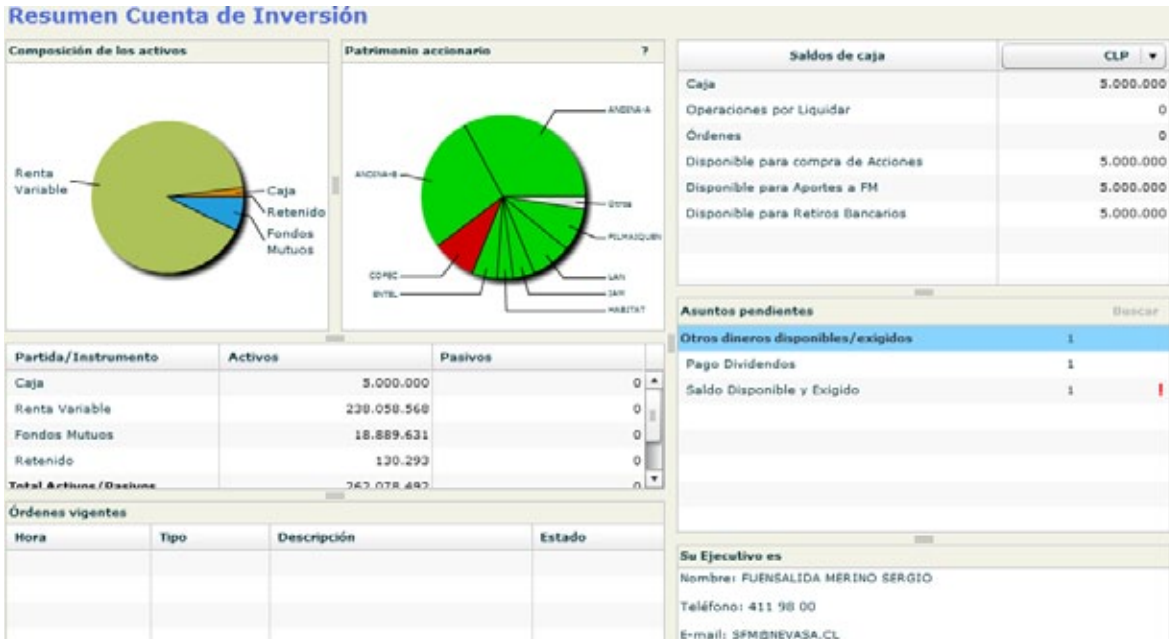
Resumen Cuenta de Inversión

Composición de los activos

Renta Variable
Caja
Retenido
Fondos Mutuos

Patrimonio accionario ?

ANDINA-A
ANDINA-B
Otros
PILMAIQUEN
LAN
SM
HABITAT
ENTEL
COPEC

| Partida/Instrumento | Activos | Pasivos |
|---|---|---|
| Caja | 5.000.000 | 0 |
| Renta Variable | 238.058.568 | 0 |
| Fondos Mutuos | 18.889.631 | 0 |
| Retenido | 130.293 | 0 |
| Total Activos/Pasivos | 262.078.492 | 0 |

Órdenes vigentes

| Hora | Tipo | Descripción | Estado |
|---|---|---|---|

| Saldos de caja | CLP |
|---|---|
| Caja | 5.000.000 |
| Operaciones por Liquidar | 0 |
| Órdenes | 0 |
| Disponible para compra de Acciones | 5.000.000 |
| Disponible para Aportes a FM | 5.000.000 |
| Disponible para Retiros Bancarios | 5.000.000 |

Asuntos pendientes Buscar

| Otros dineros disponibles/exigidos | 1 | |
|---|---|---|
| Pago Dividendos | 1 | |
| Saldo Disponible y Exigido | 1 | ! |

Su Ejecutivo es
Nombre: FUENSALIDA MERINO SERGIO
Teléfono: 411 98 00
E-mail: SFM@NEVASA.CL